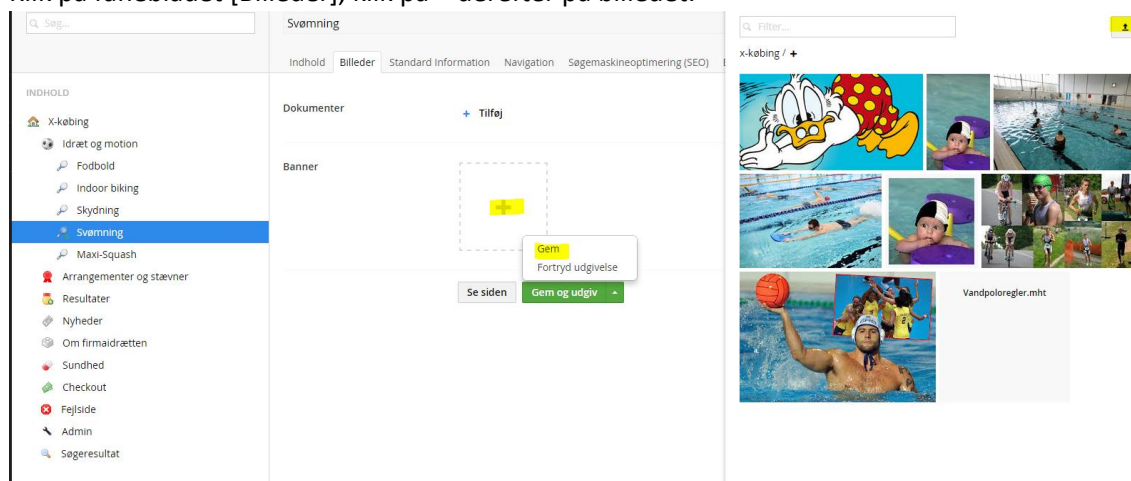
Søg...

Svømning

Indhold | Billeder | Standard Information | Navigation | Søgemaskineoptimering (SEO)

INDHOLD

X-købing
Idræt og motion
Fodbold
Indoor biking
Skydning
Svømning
Maxi-Squash
Arrangementer og stævner
Resultater
Nyheder
Om firmaidrætten
Sundhed
Checkout
Fejlside
Admin
Søgeresultat

Dokumenter

+ Tilføj

Banner

+

Gem
Fortryd udgivelse

Se siden
Gem og udgiv

Filter...

x-købing / +

Vandpoloregler.mht